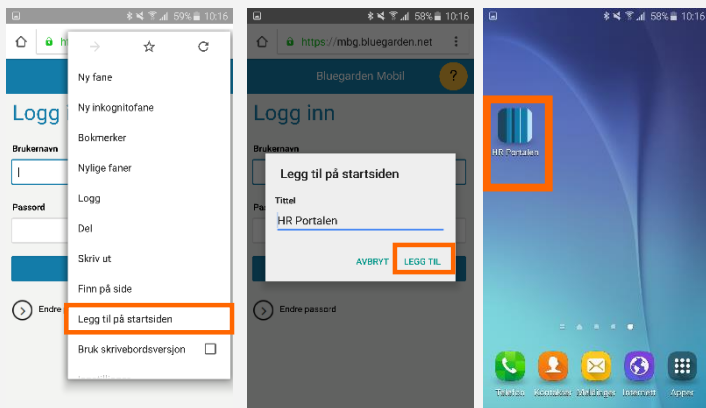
59% 10:16

Logg

Brukernavn

Passord

Endre

Ny fane

Ny inkognitofane

Bokmerker

Nylige faner

Logg

Del

Skriv ut

Finn på side

Legg til på startsiden

Bruk skrivebordsversjon

58% 10:16

https://mbg.bluegarden.net

Bluegarden Mobil

?

Logg inn

Brukernavn

Endre passord

Legg til på startsiden

Tittel

HR Portalen

AVBRYT

LEGG TIL

58% 10:16

HR Portalen

Telefon

Kontakter

Meldinger

Internett

Apper